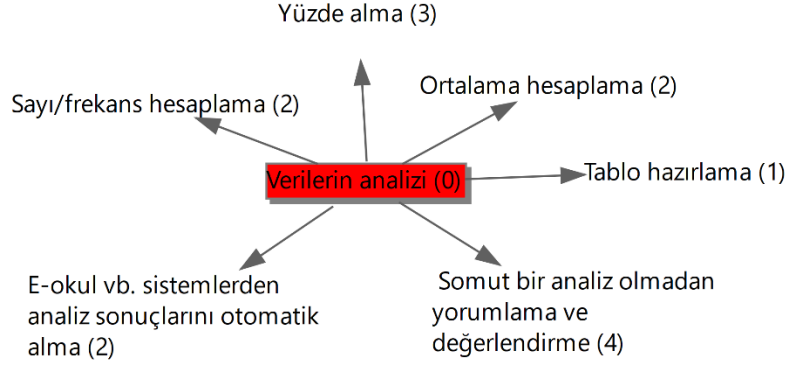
Yüzde alma (3)

Sayı/frekans hesaplama (2)

Ortalama hesaplama (2)

Verilerin analizi (0)

Tablo hazırlama (1)

E-okul vb. sistemlerden analiz sonuçlarını otomatik alma (2)

Somut bir analiz olmadan yorumlama ve değerlendirme (4)